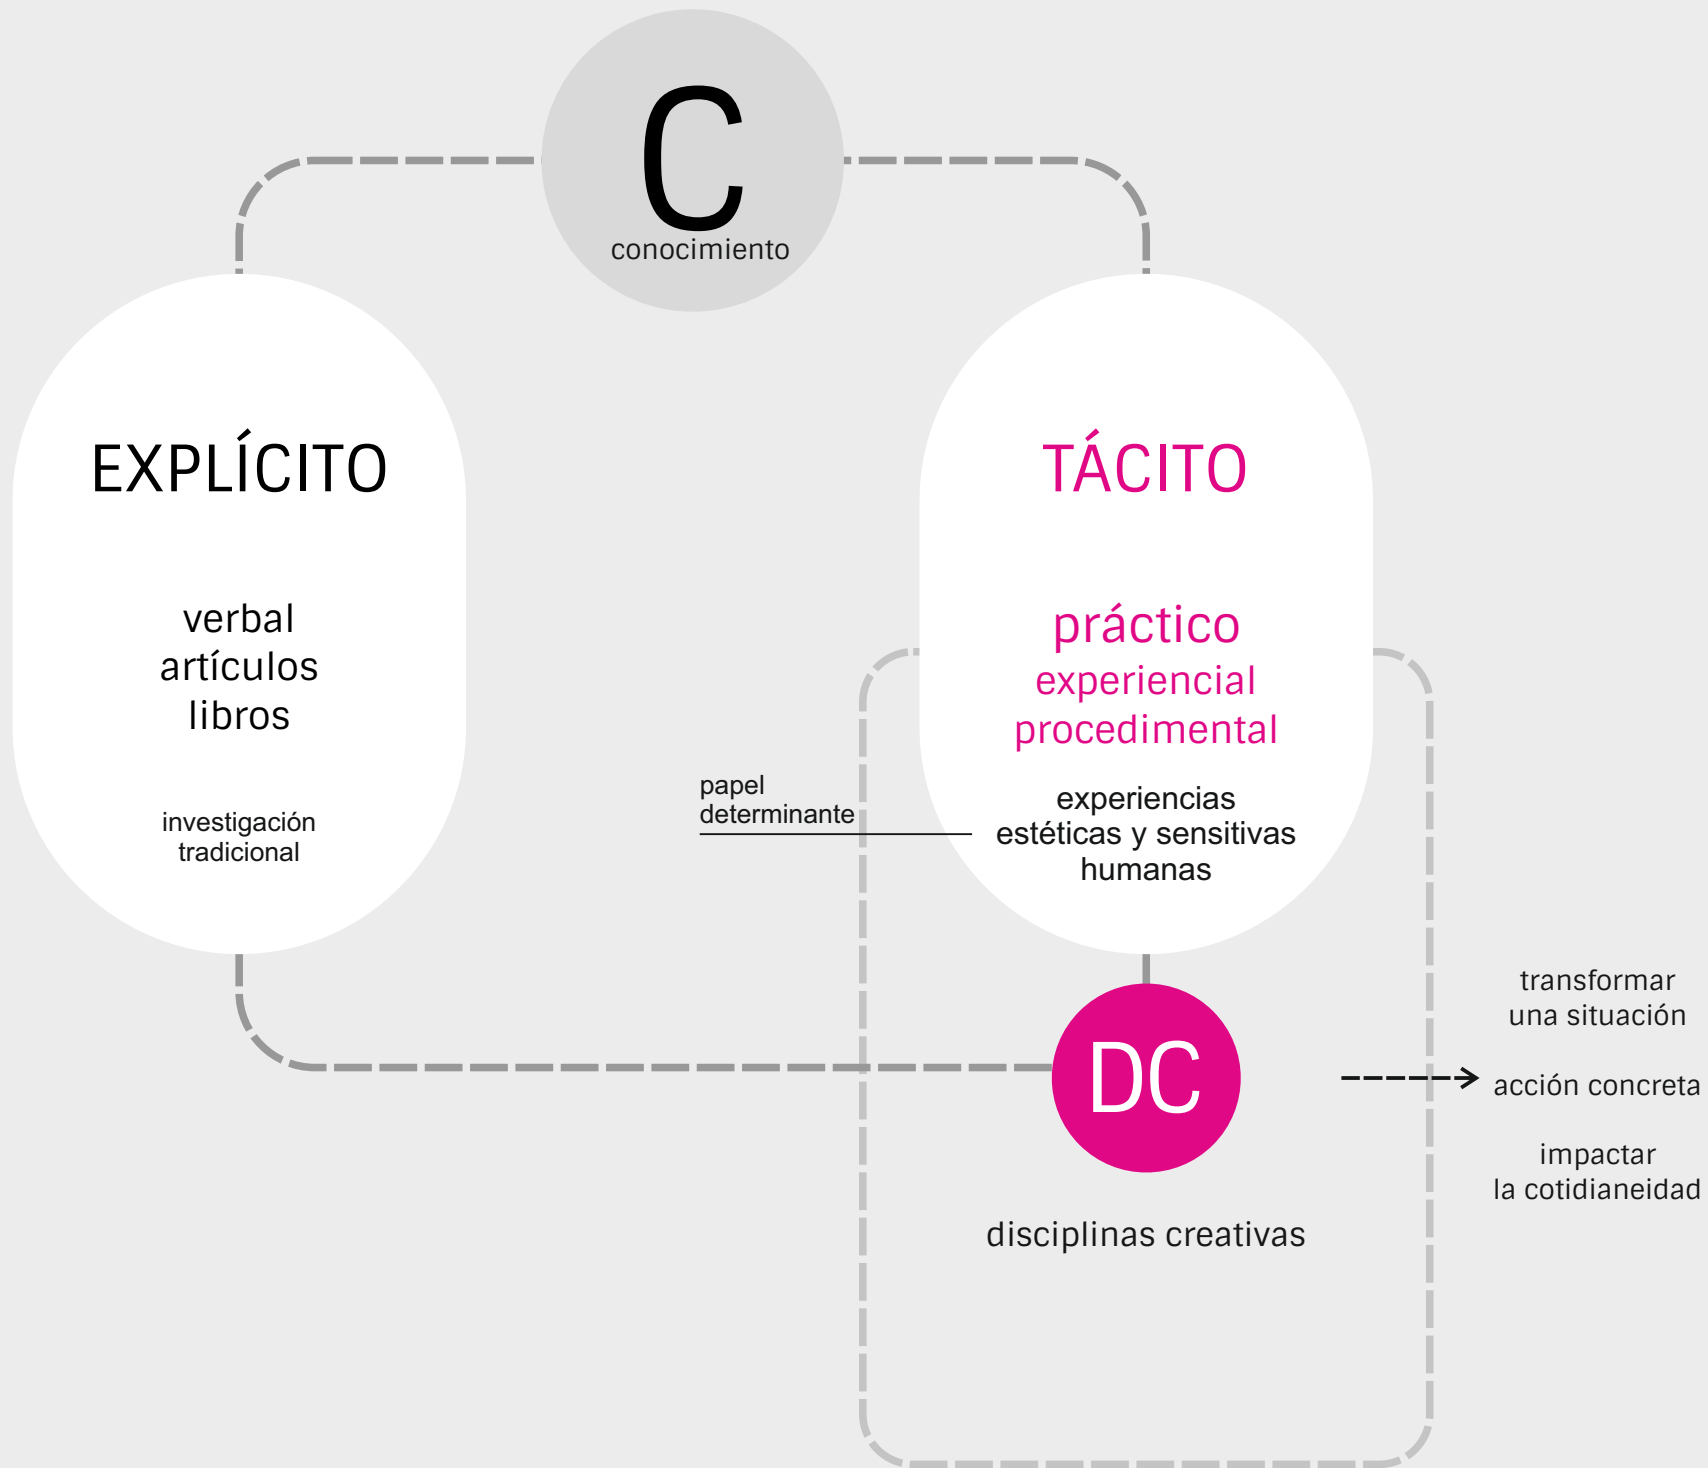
C
conocimiento

EXPLÍCITO

verbal
artículos
libros

investigación
tradicional

TÁCITO

práctico
experiencial
procedimental

papel
determinante

experiencias
estéticas y sensitivas
humanas

DC

disciplinas creativas

transformar
una situación

acción concreta

impactar
la cotidianeidad